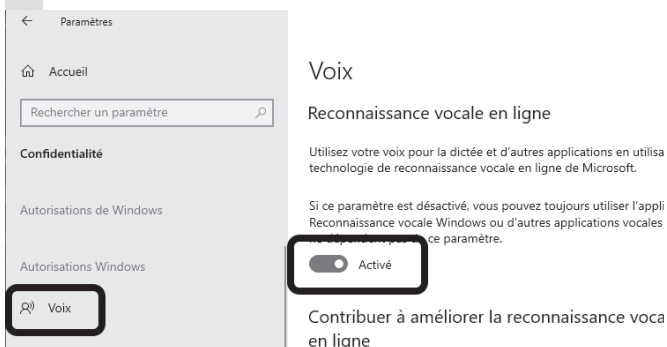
Paramètres

Accueil

Rechercher un paramètre

Confidentialité

Autorisations de Windows

Autorisations Windows

Voix

Voix

Reconnaissance vocale en ligne

Utilisez votre voix pour la dictée et d'autres applications en utilisa technologie de reconnaissance vocale en ligne de Microsoft.

Si ce paramètre est désactivé, vous pouvez toujours utiliser l'appli Reconnaissance vocale Windows ou d'autres applications vocales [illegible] ce paramètre.

Activé

Contribuer à améliorer la reconnaissance voca en ligne